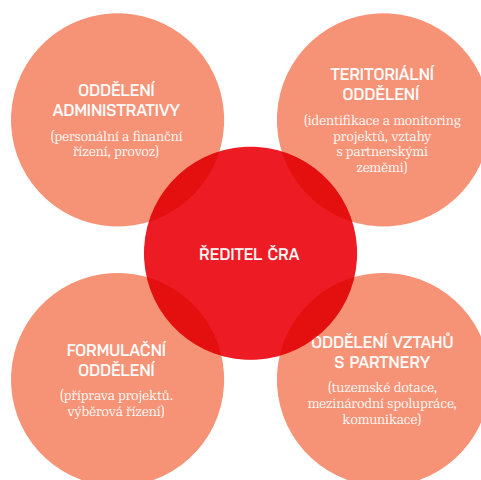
ODDĚLENÍ ADMINISTRATIVY
(personální a finanční řízení, provoz)

TERITORIÁLNÍ ODDĚLENÍ
(identifikace a monitoring projektů, vztahy s partnerskými zeměmi)

ŘEDITEL ČRA

FORMULAČNÍ ODDĚLENÍ
(příprava projektů, výběrová řízení)

ODDĚLENÍ VZTAHŮ S PARTNERY
(tuzemské dotace, mezinárodní spolupráce, komunikace)